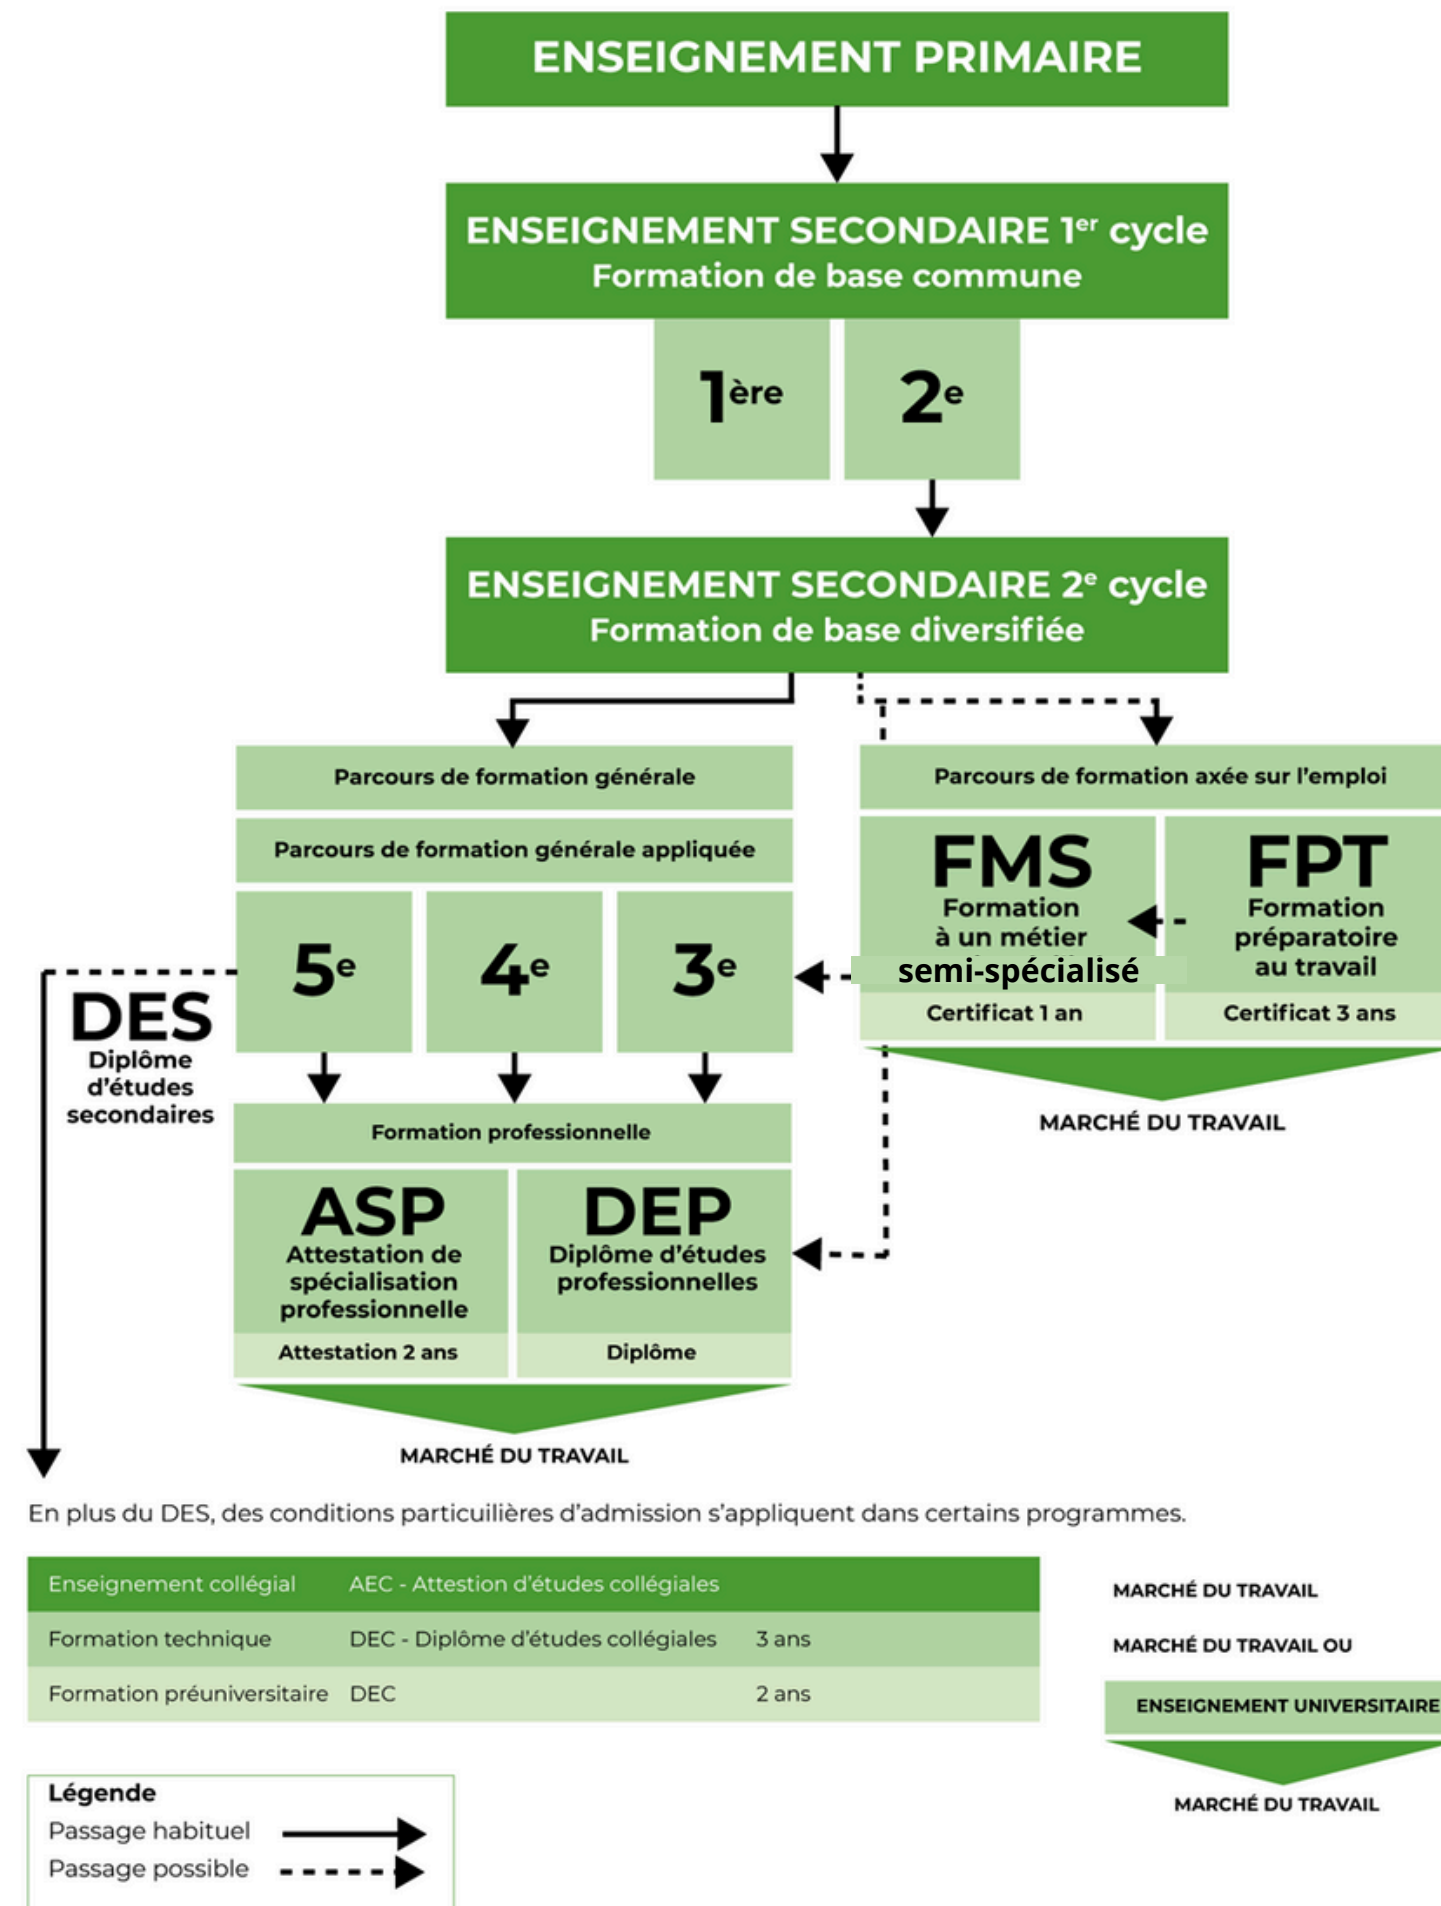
ENSEIGNEMENT PRIMAIRE

ENSEIGNEMENT SECONDAIRE 1$^{er}$ cycle
Formation de base commune

1$^{ère}$

2$^{e}$

ENSEIGNEMENT SECONDAIRE 2$^{e}$ cycle
Formation de base diversifiée

Parcours de formation générale

Parcours de formation générale appliquée

5$^{e}$

4$^{e}$

3$^{e}$

Parcours de formation axée sur l'emploi

FMS
Formation à un métier semi-spécialisé
Certificat 1 an

FPT
Formation préparatoire au travail
Certificat 3 ans

MARCHÉ DU TRAVAIL

DES
Diplôme d'études secondaires

Formation professionnelle

ASP
Attestation de spécialisation professionnelle
Attestation 2 ans

DEP
Diplôme d'études professionnelles
Diplôme

MARCHÉ DU TRAVAIL

En plus du DES, des conditions particuilières d'admission s'appliquent dans certains programmes.

| Enseignement collégial | AEC - Attestion d'études collégiales | |
|---|---|---|
| Formation technique | DEC - Diplôme d'études collégiales | 3 ans |
| Formation préuniversitaire | DEC | 2 ans |

MARCHÉ DU TRAVAIL

MARCHÉ DU TRAVAIL OU

ENSEIGNEMENT UNIVERSITAIRE

MARCHÉ DU TRAVAIL

Légende
Passage habituel
Passage possible